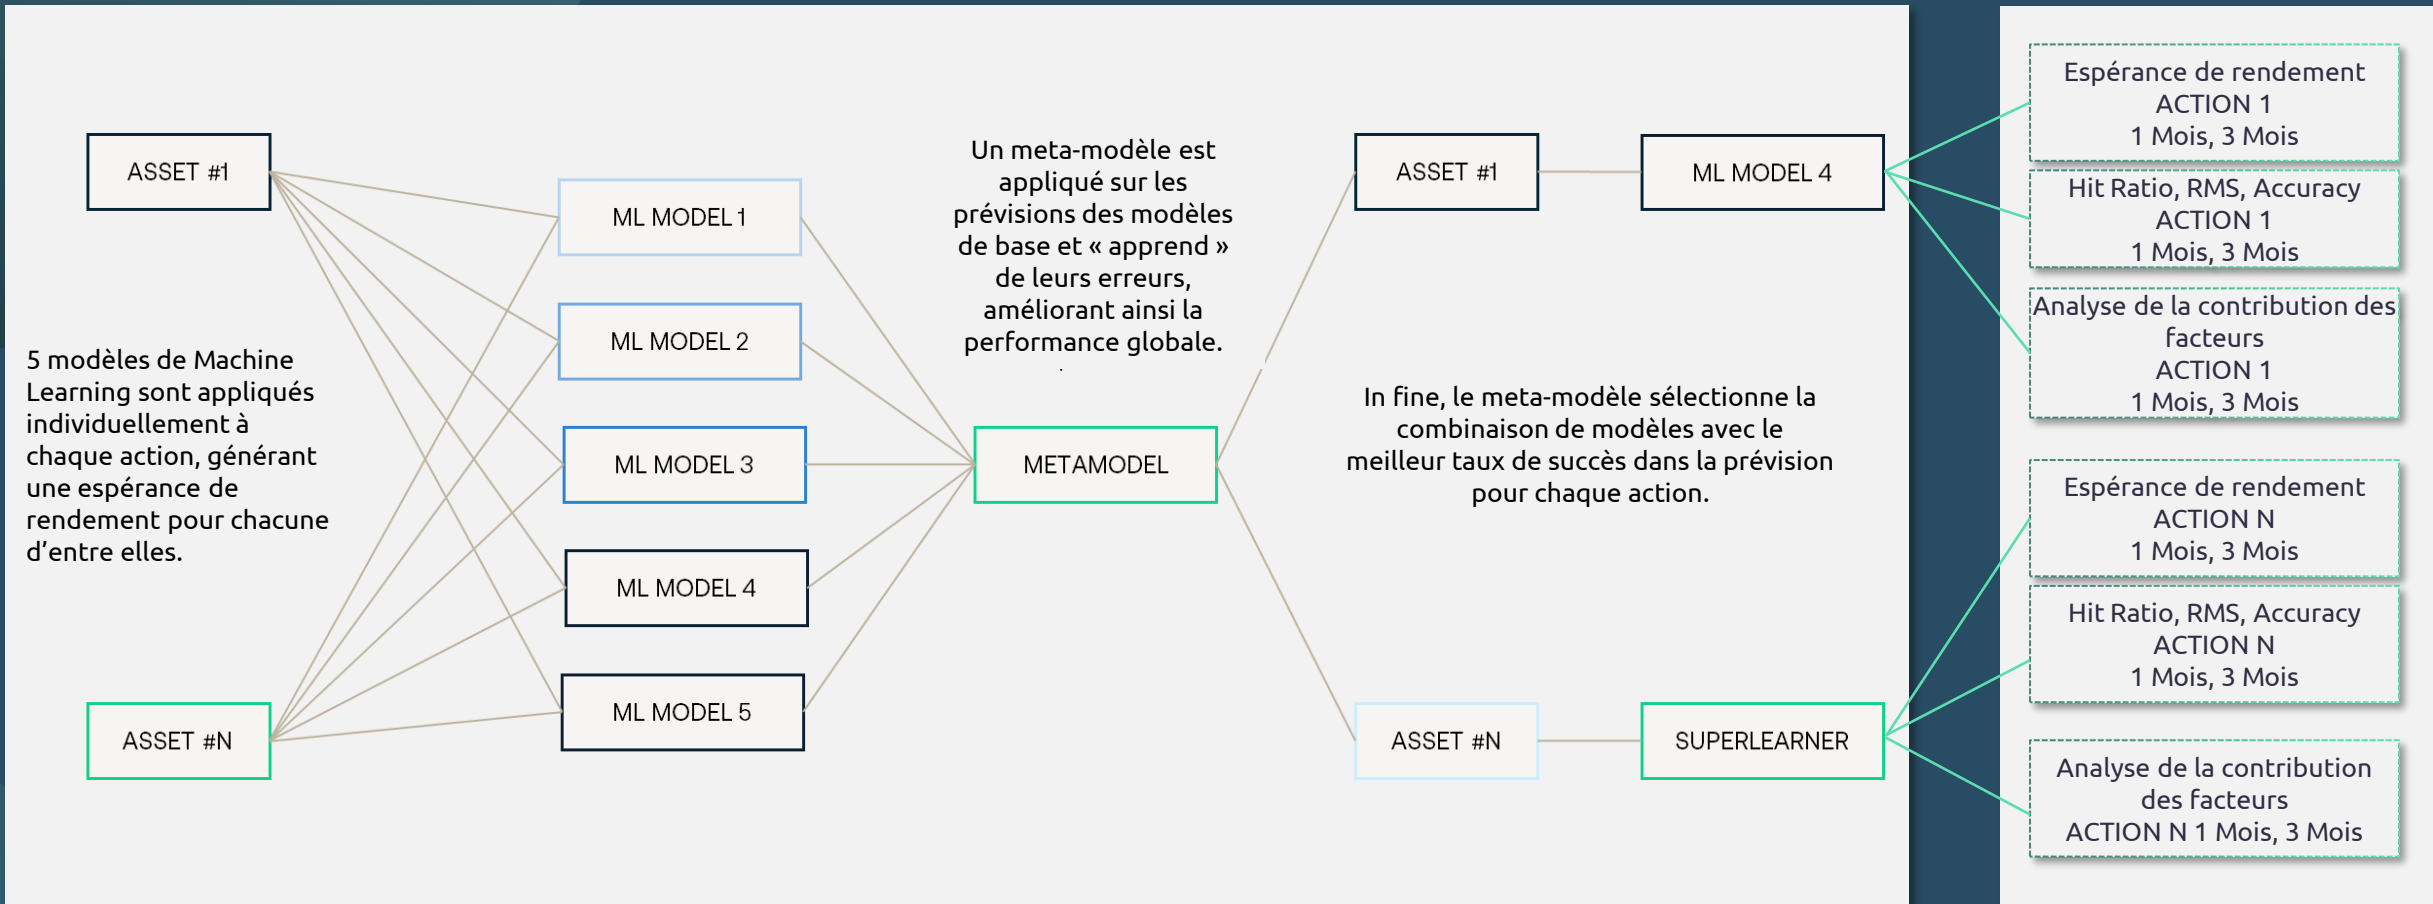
ASSET #1

ASSET #N

5 modèles de Machine Learning sont appliqués individuellement à chaque action, générant une espérance de rendement pour chacune d'entre elles.

ML MODEL 1

ML MODEL 2

ML MODEL 3

ML MODEL 4

ML MODEL 5

Un meta-modèle est appliqué sur les prévisions des modèles de base et « apprend » de leurs erreurs, améliorant ainsi la performance globale.

METAMODEL

ASSET #1

ML MODEL 4

In fine, le meta-modèle sélectionne la combinaison de modèles avec le meilleur taux de succès dans la prévision pour chaque action.

ASSET #N

SUPERLEARNER

Espérance de rendement ACTION 1 1 Mois, 3 Mois

Hit Ratio, RMS, Accuracy ACTION 1 1 Mois, 3 Mois

Analyse de la contribution des facteurs ACTION 1 1 Mois, 3 Mois

Espérance de rendement ACTION N 1 Mois, 3 Mois

Hit Ratio, RMS, Accuracy ACTION N 1 Mois, 3 Mois

Analyse de la contribution des facteurs ACTION N 1 Mois, 3 Mois